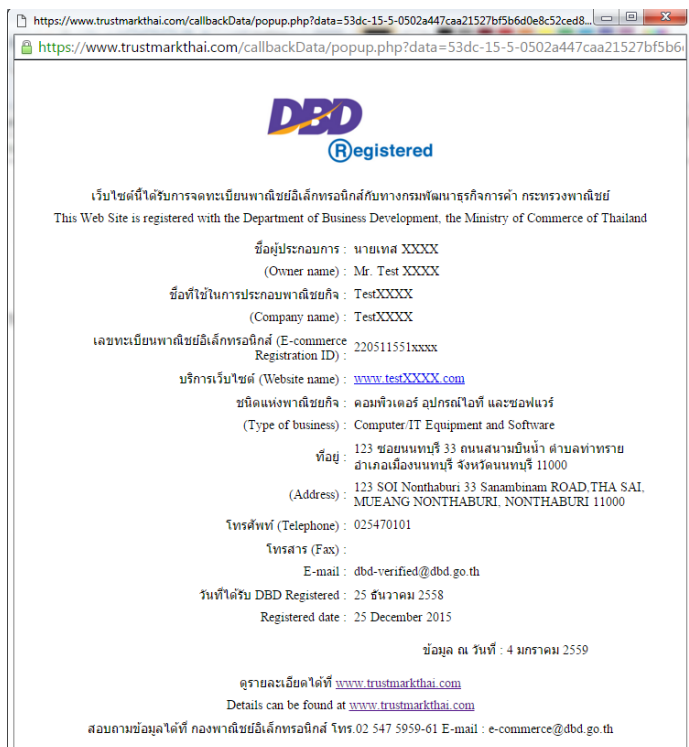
https://www.trustmarkthai.com/callbackData/popup.php?data=53dc-15-5-0502a447caa21527bf5b6d0e8c52ced8...

https://www.trustmarkthai.com/callbackData/popup.php?data=53dc-15-5-0502a447caa21527bf5b6

DBD Registered

เว็บไซต์นี้ได้รับการจดทะเบียนพาณิชย์อิเล็กทรอนิกส์กับทางกรมพัฒนาธุรกิจการค้า กระทรวงพาณิชย์
This Web Site is registered with the Department of Business Development, the Ministry of Commerce of Thailand

| | |
|---|---|
| ชื่อผู้ประกอบการ : | นายเทส XXXX |
| (Owner name) : | Mr. Test XXXX |
| ชื่อที่ใช้ในการประกอบพาณิชยกิจ : | TestXXXX |
| (Company name) : | TestXXXX |
| เลขทะเบียนพาณิชย์อิเล็กทรอนิกส์ (E-commerce Registration ID) : | 220511551xxxx |
| บริการเว็บไซต์ (Website name) : | www.testXXXX.com |
| ชนิดแห่งพาณิชยกิจ : | คอมพิวเตอร์ อุปกรณ์ไอที และซอฟแวร์ |
| (Type of business) : | Computer/IT Equipment and Software |
| ที่อยู่ : | 123 ซอยนนทบุรี 33 ถนนสนามบินน้ำ ตำบลท่าทราย อำเภอเมืองนนทบุรี จังหวัดนนทบุรี 11000 |
| (Address) : | 123 SOI Nonthaburi 33 Sanambinam ROAD,THA SAI, MUEANG NONTHABURI, NONTHABURI 11000 |
| โทรศัพท์ (Telephone) : | 025470101 |
| โทรสาร (Fax) : | |
| E-mail : | dbd-verified@dbd.go.th |
| วันที่ได้รับ DBD Registered : | 25 ธันวาคม 2558 |
| Registered date : | 25 December 2015 |

ข้อมูล ณ วันที่ : 4 มกราคม 2559

ดูรายละเอียดได้ที่ www.trustmarkthai.com
Details can be found at www.trustmarkthai.com
สอบถามข้อมูลได้ที่ กองพาณิชย์อิเล็กทรอนิกส์ โทร.02 547 5959-61 E-mail : e-commerce@dbd.go.th